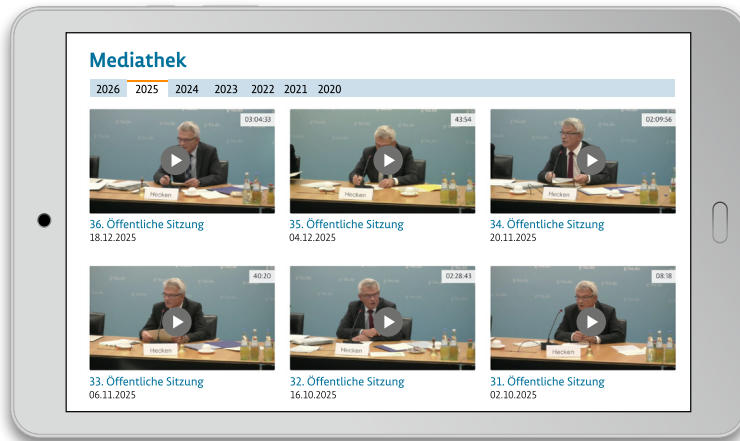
Mediathek

2026 2025 2024 2023 2022 2021 2020

03:04:33
Hecken
36. Öffentliche Sitzung
18.12.2025

43:54
Hecken
35. Öffentliche Sitzung
04.12.2025

02:09:56
Hecken
34. Öffentliche Sitzung
20.11.2025

40:20
Hecken
33. Öffentliche Sitzung
06.11.2025

02:28:43
Hecken
32. Öffentliche Sitzung
16.10.2025

08:18
Hecken
31. Öffentliche Sitzung
02.10.2025